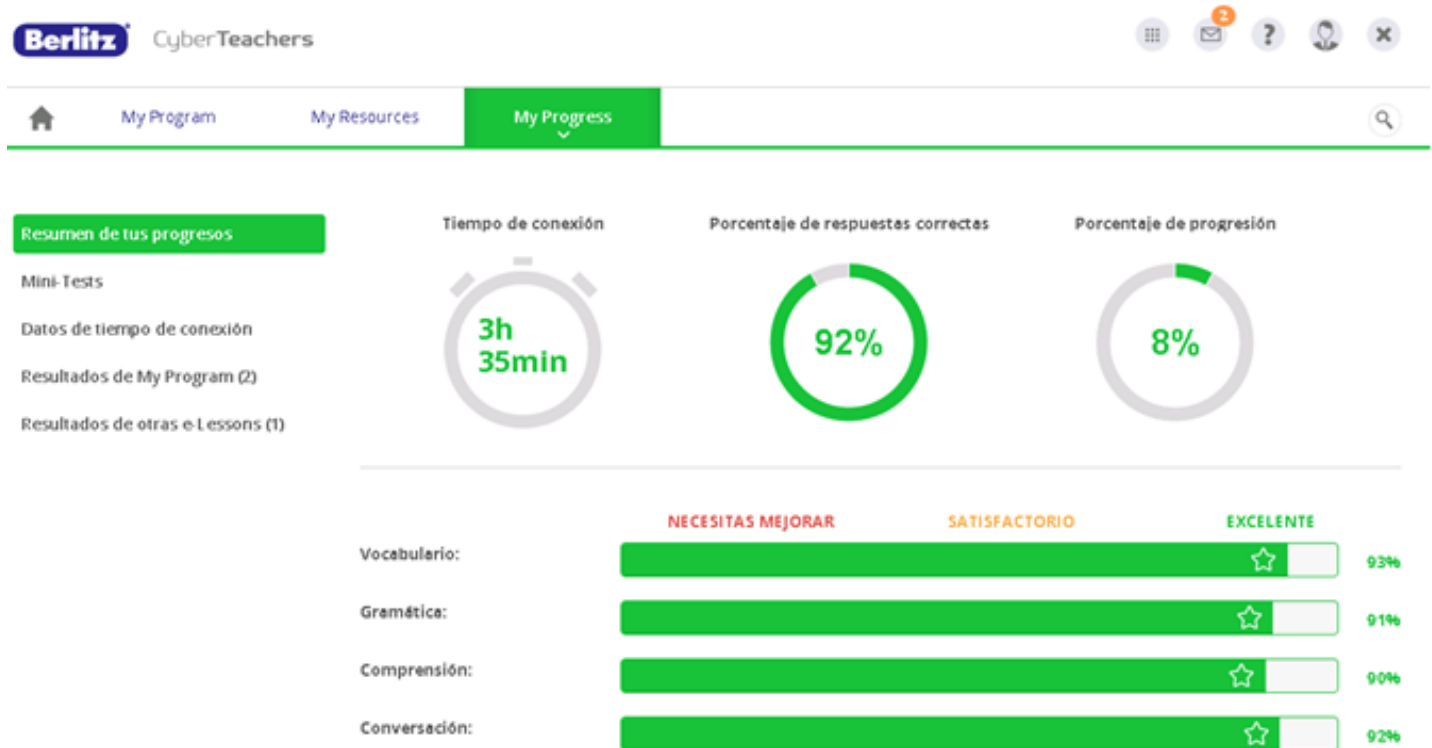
Berlitz CyberTeachers

2

?

My Program My Resources My Progress

Resumen de tus progresos

Mini-Tests

Datos de tiempo de conexión

Resultados de My Program (2)

Resultados de otras e-Lessons (1)

Tiempo de conexión

3h 35min

Porcentaje de respuestas correctas

92%

Porcentaje de progresión

8%

NECESITAS MEJORAR SATISFACTORIO EXCELENTE

Vocabulario: 93%

Gramática: 91%

Comprensión: 90%

Conversación: 92%